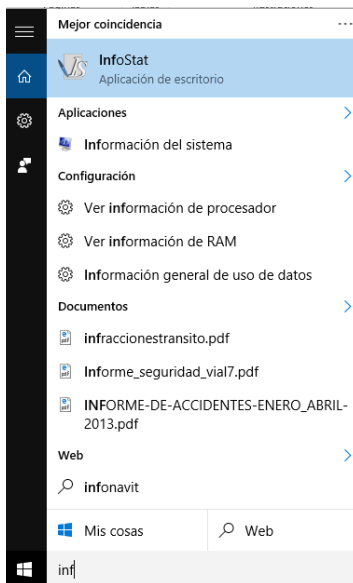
Mejor coincidencia

InfoStat
Aplicación de escritorio

Aplicaciones

Información del sistema

Configuración

Ver información de procesador

Ver información de RAM

Información general de uso de datos

Documentos

infraccionestransito.pdf

Informe_seguridad_vial7.pdf

INFORME-DE-ACCIDENTES-ENERO_ABRIL-2013.pdf

Web

infonavit

Mis cosas

Web

inf